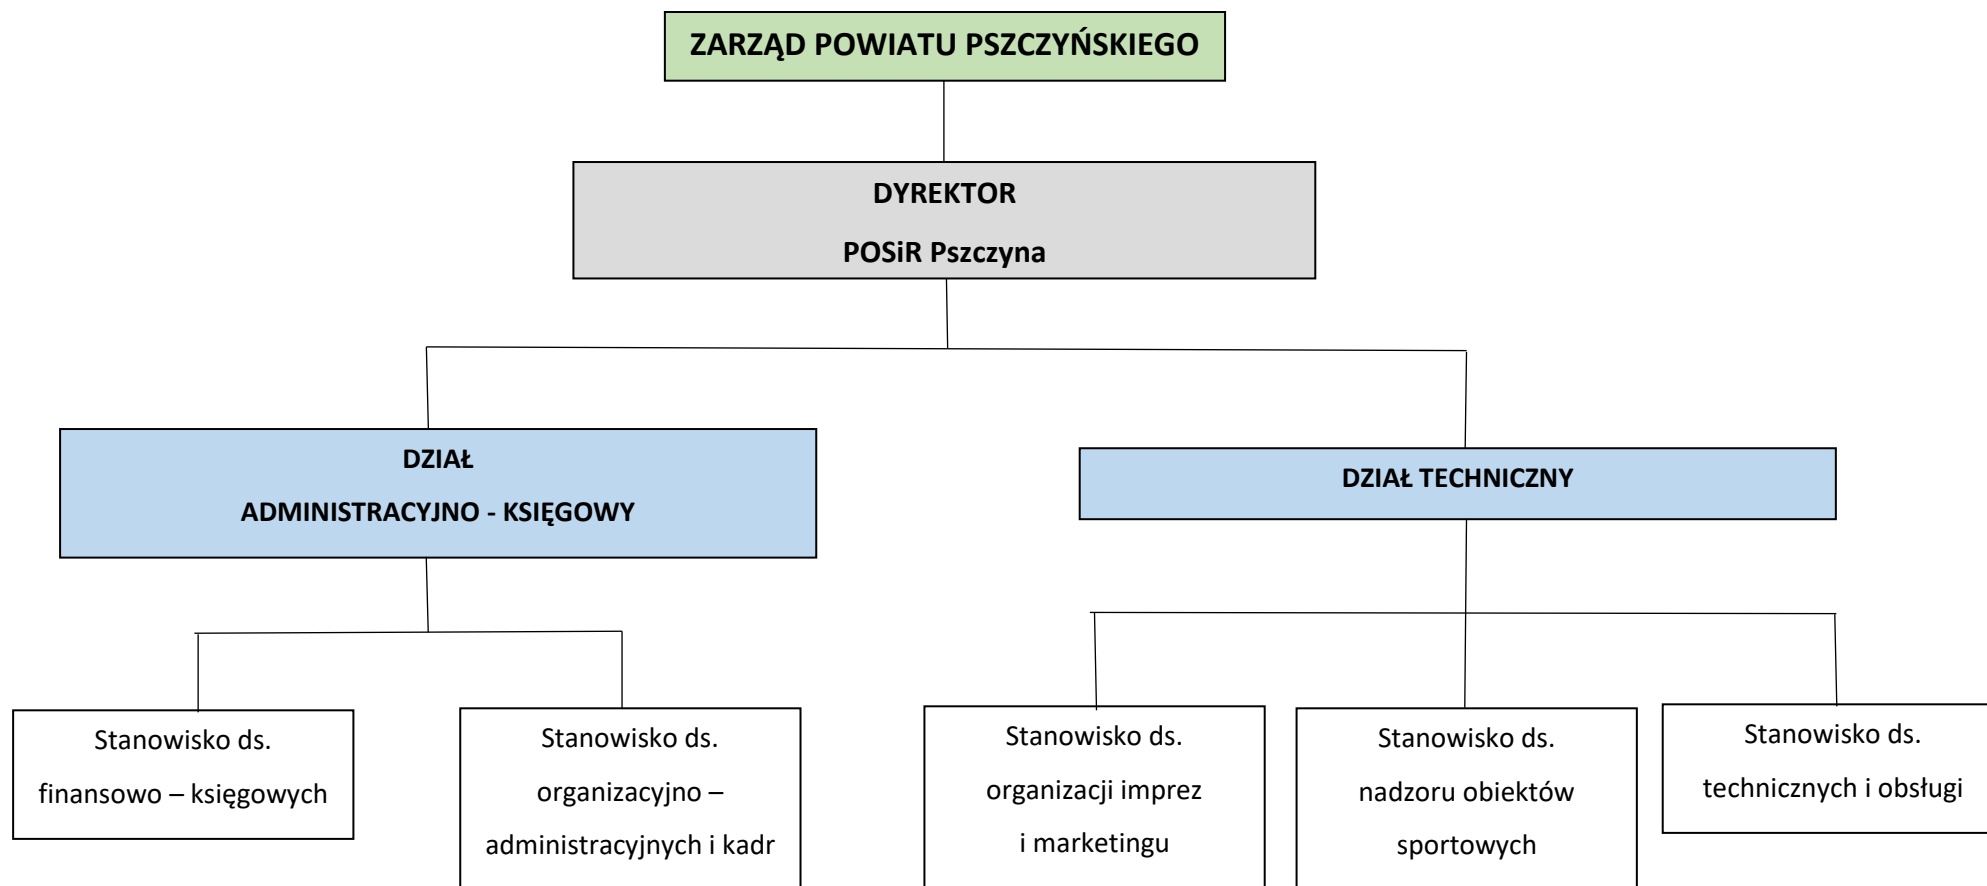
ZARZĄD POWIATU PSZCZYŃSKIEGO

DYREKTOR
POSiR Pszczyna

DZIAŁ
ADMINISTRACYJNO - KSIĘGOWY

DZIAŁ TECHNICZNY

Stanowisko ds.
finansowo – księgowych

Stanowisko ds.
organizacyjno – administracyjnych i kadr

Stanowisko ds.
organizacji imprez i marketingu

Stanowisko ds.
nadzoru obiektów sportowych

Stanowisko ds.
technicznych i obsługi